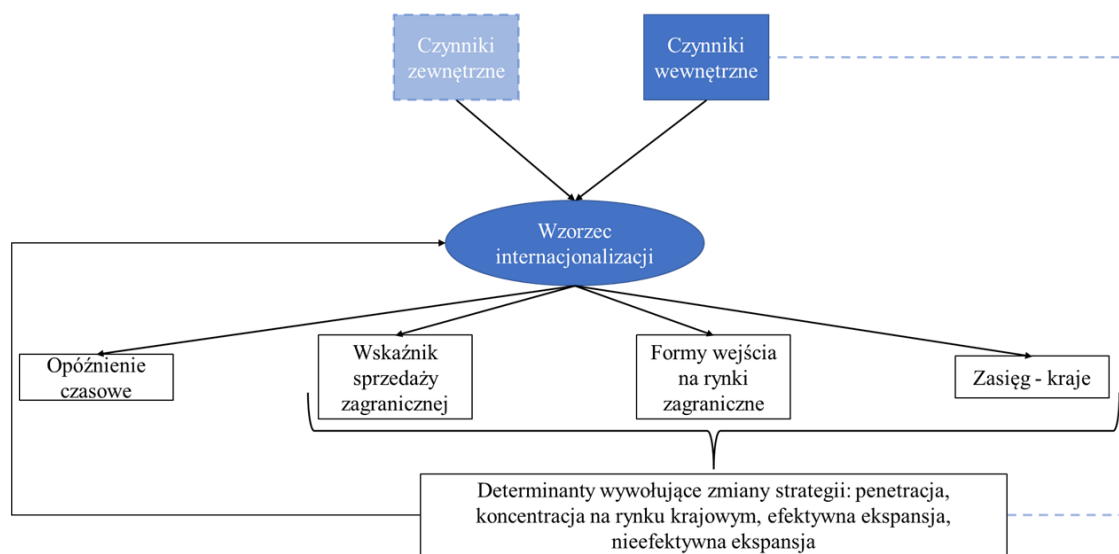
Czynniki zewnętrzne

Czynniki wewnętrzne

Wzorzec internacjonalizacji

Opóźnienie czasowe

Wskaźnik sprzedaży zagranicznej

Formy wejścia na rynki zagraniczne

Zasięg - kraje

Determinanty wywołujące zmiany strategii: penetracja, koncentracja na rynku krajowym, efektywna ekspansja, nieefektywna ekspansja